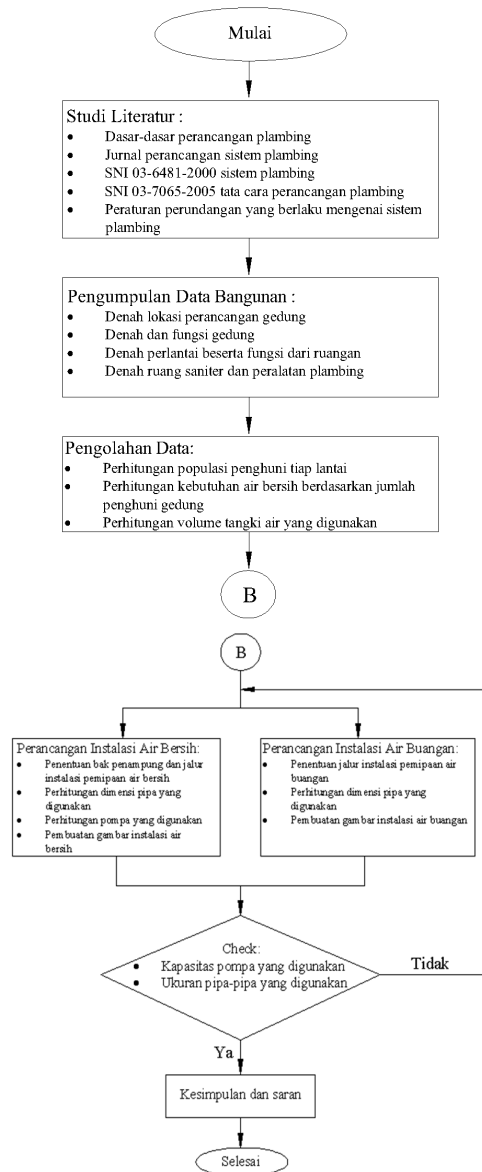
Mulai

Studi Literatur :
- Dasar-dasar perancangan plambing
- Jurnal perancangan sistem plambing
- SNI 03-6481-2000 sistem plambing
- SNI 03-7065-2005 tata cara perancangan plambing
- Peraturan perundangan yang berlaku mengenai sistem plambing

Pengumpulan Data Bangunan :
- Denah lokasi perancangan gedung
- Denah dan fungsi gedung
- Denah perlantai beserta fungsi dari ruangan
- Denah ruang saniter dan peralatan plambing

Pengolahan Data:
- Perhitungan populasi penghuni tiap lantai
- Perhitungan kebutuhan air bersih berdasarkan jumlah penghuni gedung
- Perhitungan volume tangki air yang digunakan

B

B

Perancangan Instalasi Air Bersih:
- Penentuan bak penampung dan jalur instalasi pemipaan air bersih
- Perhitungan dimensi pipa yang digunakan
- Perhitungan pompa yang digunakan
- Pembuatan gambar instalasi air bersih

Perancangan Instalasi Air Buangan:
- Penentuan jalur instalasi pemipaan air buangan
- Perhitungan dimensi pipa yang digunakan
- Pembuatan gambar instalasi air buangan

Check:
- Kapasitas pompa yang digunakan
- Ukuran pipa-pipa yang digunakan

Tidak

Ya

Kesimpulan dan saran

Selesai